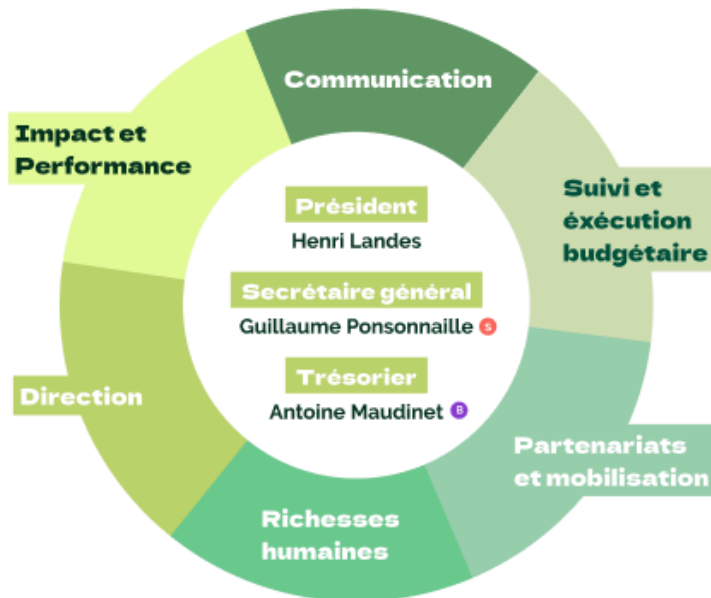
Communication

Suivi et éxécution budgétaire

Partenariats et mobilisation

Richesses humaines

Direction

Impact et Performance

Président
Henri Landes

Secrétaire général
Guillaume Ponsonnaille S

Trésorier
Antoine Maudinet B